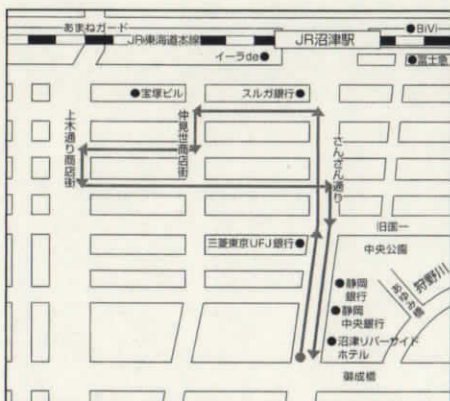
あまねガード
●BiVi
JR東海道本線
JR沼津駅
イーラde●
●富士
●宝塚ビル
スルガ銀行●
仲見世商店街
上土通り商店街
さんさん通り
旧国一
三菱東京UFJ銀行●
中央公園
●静岡銀行
●静岡中央銀行
狩野川
あゆみ橋
●沼津リバーサイドホテル
御成橋